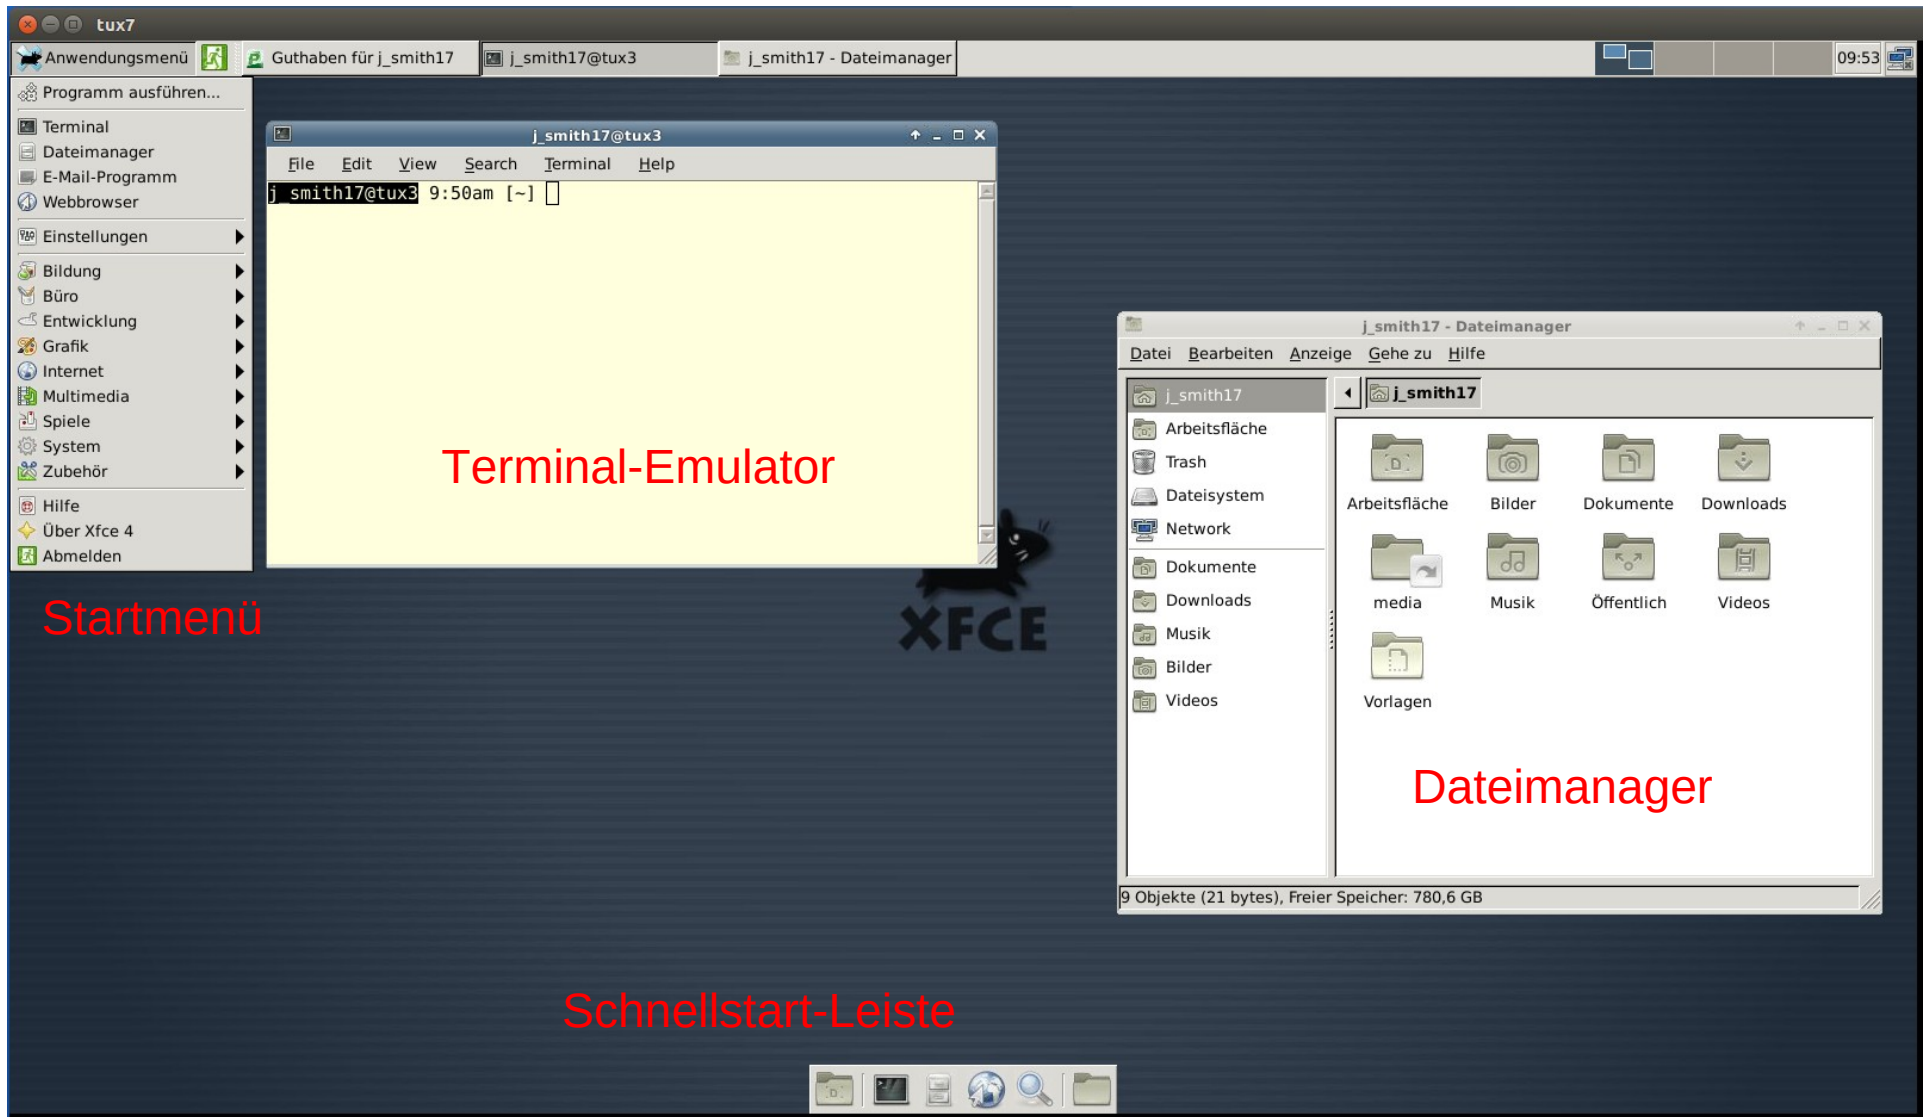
tux7

Anwendungsmenü | Guthaben für j_smith17 | j_smith17@tux3 | j_smith17 - Dateimanager | 09:53

Programm ausführen...
Terminal
Dateimanager
E-Mail-Programm
Webbrowser
Einstellungen
Bildung
Büro
Entwicklung
Grafik
Internet
Multimedia
Spiele
System
Zubehör
Hilfe
Über Xfce 4
Abmelden

j_smith17@tux3
File Edit View Search Terminal Help
j_smith17@tux3 9:50am [~]

Terminal-Emulator

Startmenü

XFCE

j_smith17 - Dateimanager
Datei Bearbeiten Anzeige Gehe zu Hilfe
j_smith17
Arbeitsfläche
Trash
Dateisystem
Network
Dokumente
Downloads
Musik
Bilder
Videos

j_smith17
Arbeitsfläche
Bilder
Dokumente
Downloads
media
Musik
Öffentlich
Videos
Vorlagen

Dateimanager

9 Objekte (21 bytes), Freier Speicher: 780,6 GB

Schnellstart-Leiste